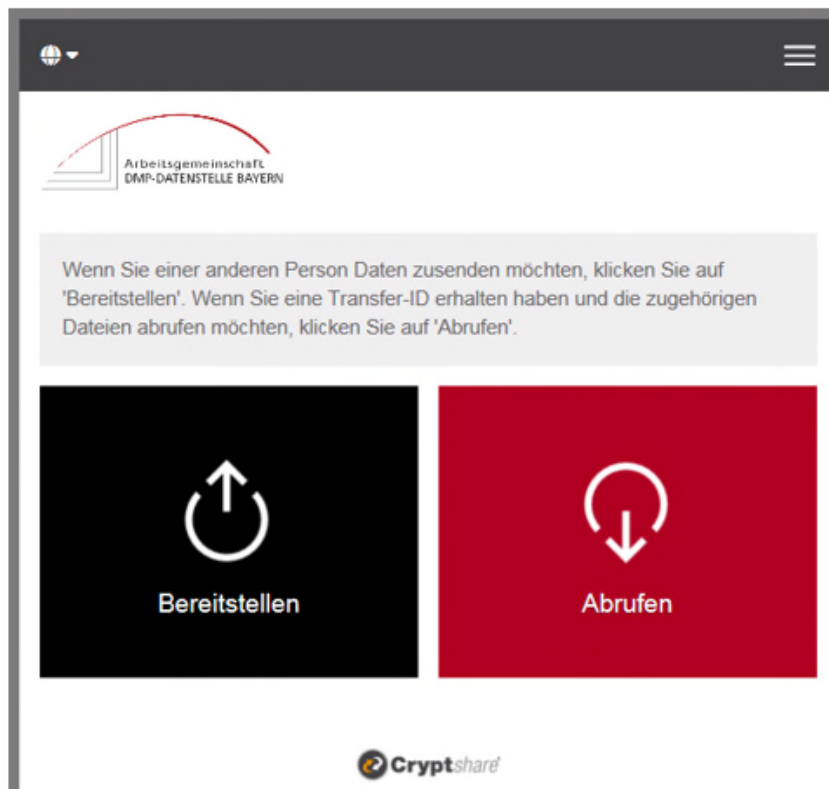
Arbeitsgemeinschaft
DMP-DATENSTELLE BAYERN

Wenn Sie einer anderen Person Daten zusenden möchten, klicken Sie auf 'Bereitstellen'. Wenn Sie eine Transfer-ID erhalten haben und die zugehörigen Dateien abrufen möchten, klicken Sie auf 'Abrufen'.

Bereitstellen

Abrufen

Cryptshare